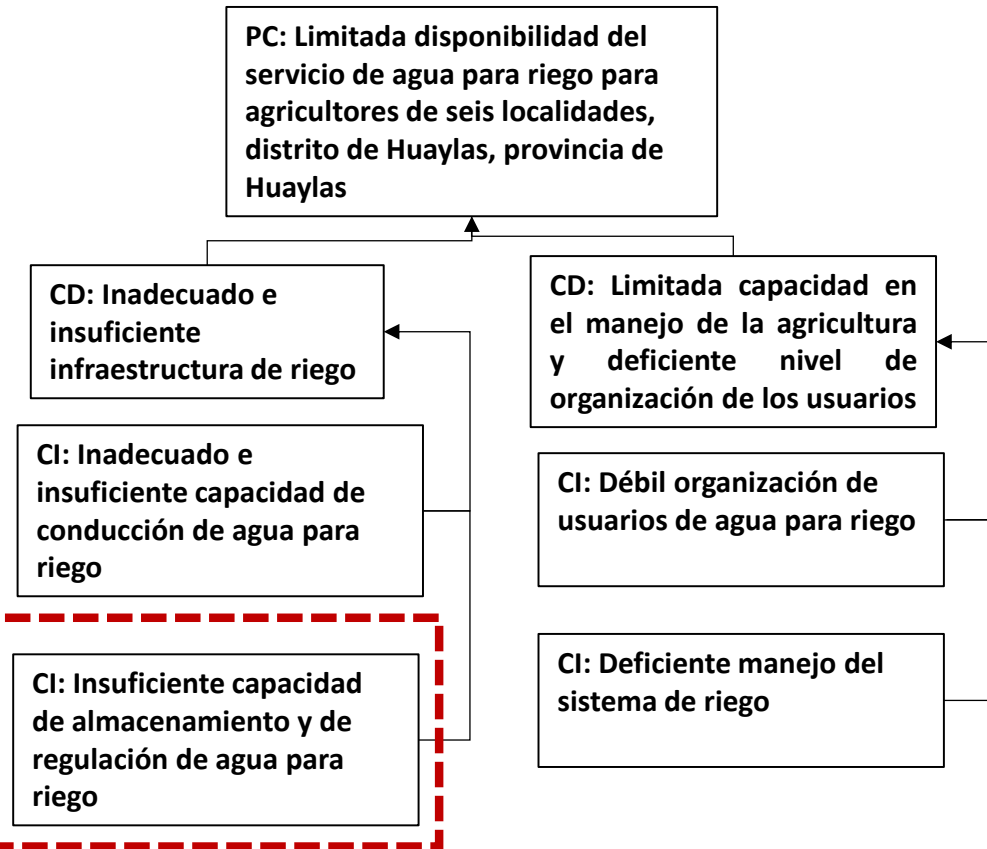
PC: Limitada disponibilidad del servicio de agua para riego para agricultores de seis localidades, distrito de Huaylas, provincia de Huaylas

CD: Inadecuado e insuficiente infraestructura de riego

CD: Limitada capacidad en el manejo de la agricultura y deficiente nivel de organización de los usuarios

CI: Inadecuado e insuficiente capacidad de conducción de agua para riego

CI: Débil organización de usuarios de agua para riego

CI: Insuficiente capacidad de almacenamiento y de regulación de agua para riego

CI: Deficiente manejo del sistema de riego